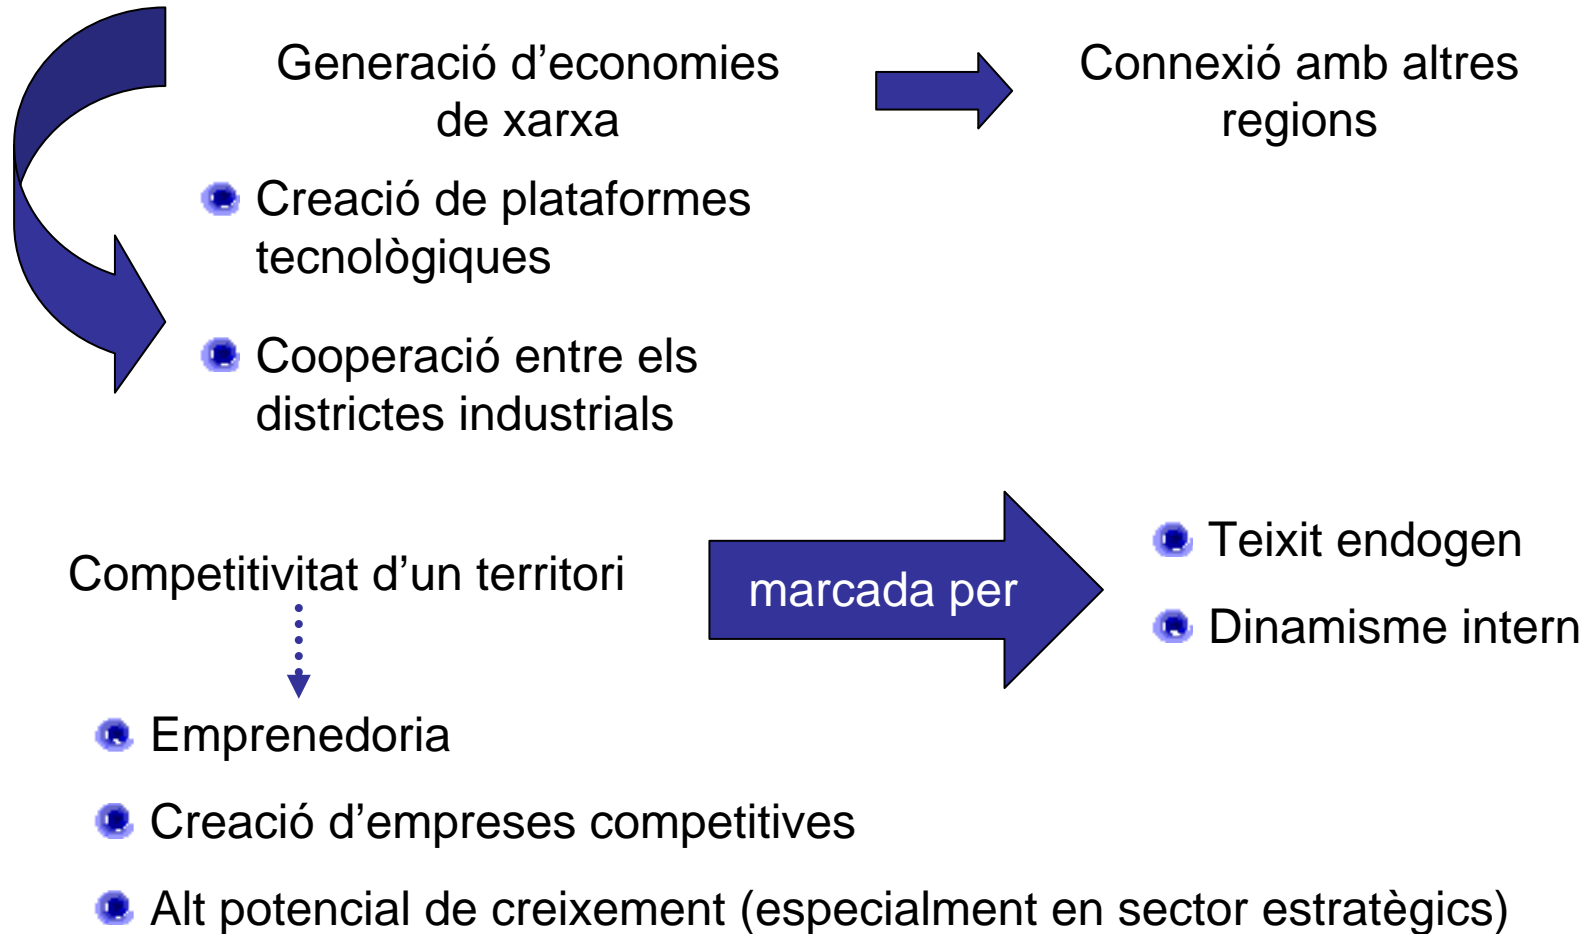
Generació d’economies de xarxa

Connexió amb altres regions

Creació de plataformes tecnològiques

Cooperació entre els districtes industrials

Competitivitat d’un territori

marcada per

Teixit endogen

Dinamisme intern

Emprenedoria

Creació d’empreses competitives

Alt potencial de creixement (especialment en sector estratègics)